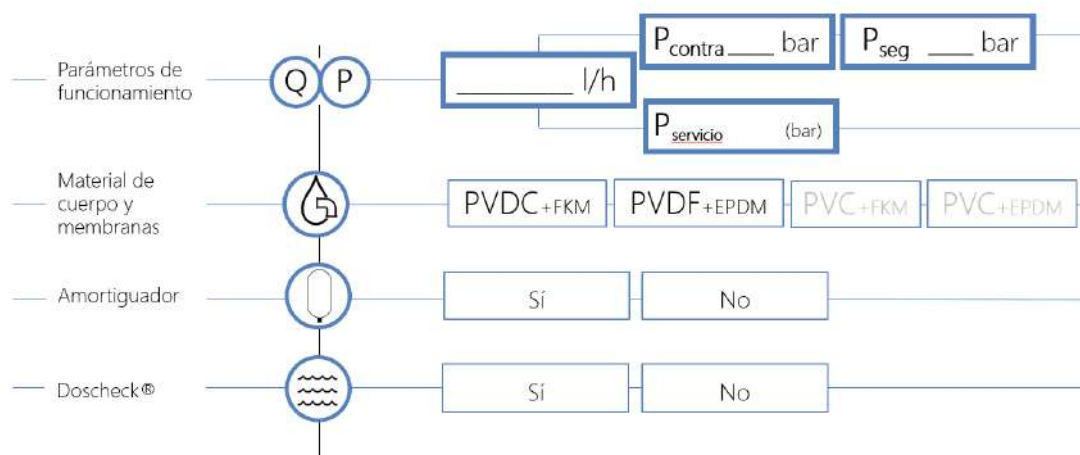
Parámetros de funcionamiento

Q P

______ l/h

$P_{contra}$ ____ bar

$P_{seg}$ ____ bar

$P_{servicio}$ (bar)

Material de cuerpo y membranas

PVDC+FKM

PVDF+EPDM

PVC+FKM

PVC+EPDM

Amortiguador

Sí

No

Doscheck®

Sí

No